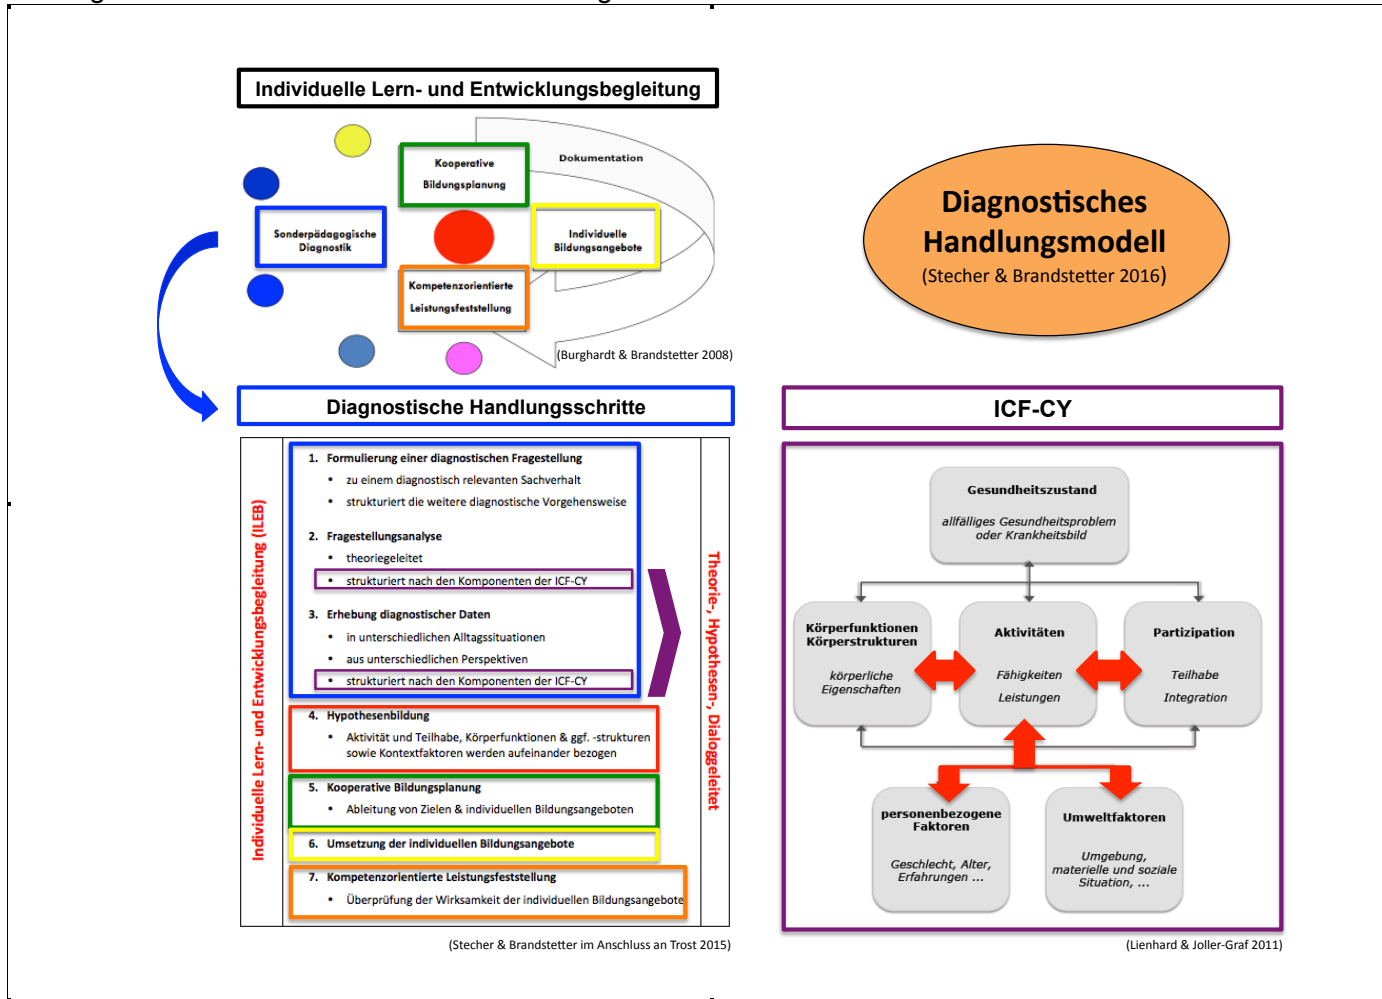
Individuelle Lern- und Entwicklungsbegleitung

Kooperative Bildungsplanung

Dokumentation

Sonderpädagogische Diagnostik

Individuelle Bildungsangebote

Kompetenzorientierte Leistungsfeststellung

(Burghardt & Brandstetter 2008)

Diagnostisches Handlungsmodell
(Stecher & Brandstetter 2016)

Diagnostische Handlungsschritte

Individuelle Lern- und Entwicklungsbegleitung (ILEB)

1. Formulierung einer diagnostischen Fragestellung
• zu einem diagnostisch relevanten Sachverhalt
• strukturiert die weitere diagnostische Vorgehensweise

2. Fragestellungsanalyse
• theoriegeleitet
• strukturiert nach den Komponenten der ICF-CY

3. Erhebung diagnostischer Daten
• in unterschiedlichen Alltagssituationen
• aus unterschiedlichen Perspektiven
• strukturiert nach den Komponenten der ICF-CY

4. Hypothesenbildung
• Aktivität und Teilhabe, Körperfunktionen & ggf. -strukturen sowie Kontextfaktoren werden aufeinander bezogen

5. Kooperative Bildungsplanung
• Ableitung von Zielen & individuellen Bildungsangeboten

6. Umsetzung der individuellen Bildungsangebote

7. Kompetenzorientierte Leistungsfeststellung
• Überprüfung der Wirksamkeit der individuellen Bildungsangebote

Theorie-, Hypothesen-, Dialoggeleitet

(Stecher & Brandstetter im Anschluss an Trost 2015)

ICF-CY

Gesundheitszustand
allfälliges Gesundheitsproblem oder Krankheitsbild

Körperfunktionen Körperstrukturen
körperliche Eigenschaften

Aktivitäten
Fähigkeiten
Leistungen

Partizipation
Teilhabe
Integration

personenbezogene Faktoren
Geschlecht, Alter, Erfahrungen ...

Umweltfaktoren
Umgebung, materielle und soziale Situation, ...

(Lienhard & Joller-Graf 2011)